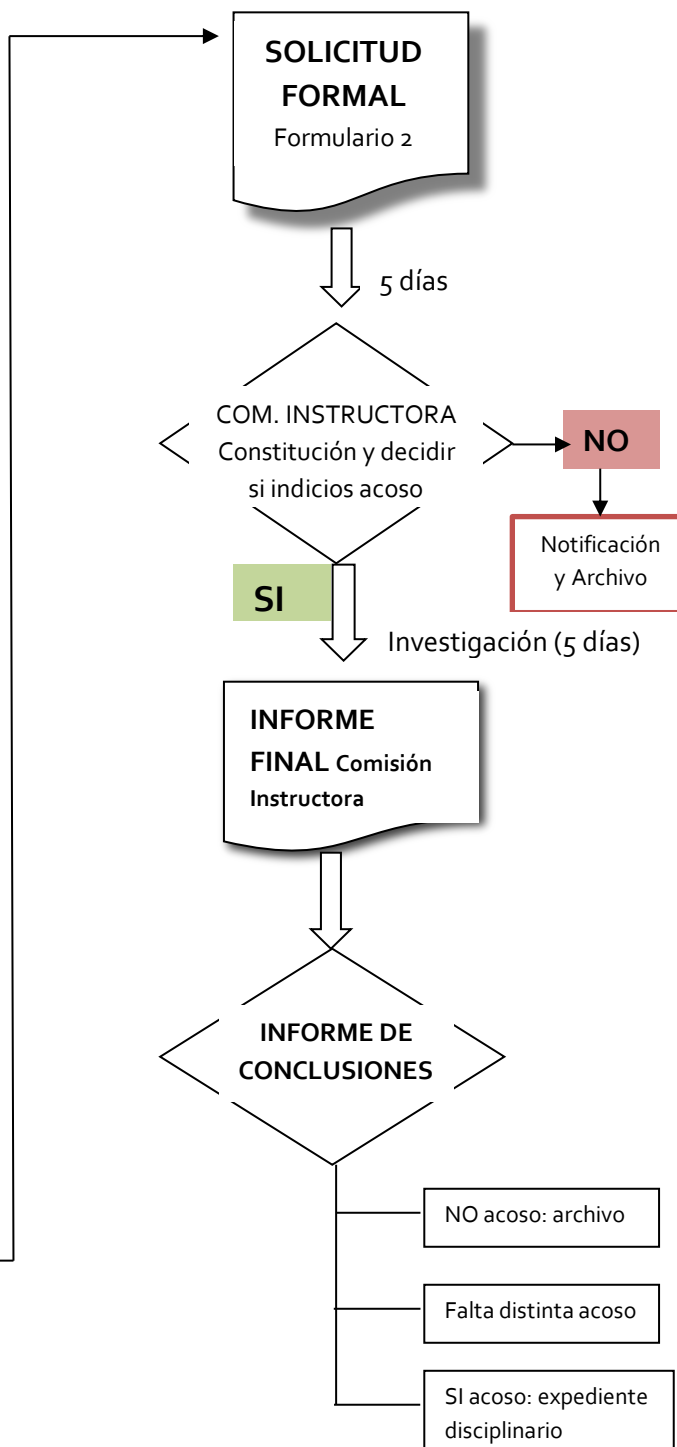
SOLICITUD FORMAL
Formulario 2

5 días

COM. INSTRUCTORA
Constitución y decidir si indicios acoso

NO

Notificación y Archivo

SI

Investigación (5 días)

INFORME FINAL Comisión Instructora

INFORME DE CONCLUSIONES

NO acoso: archivo

Falta distinta acoso

SI acoso: expediente disciplinario